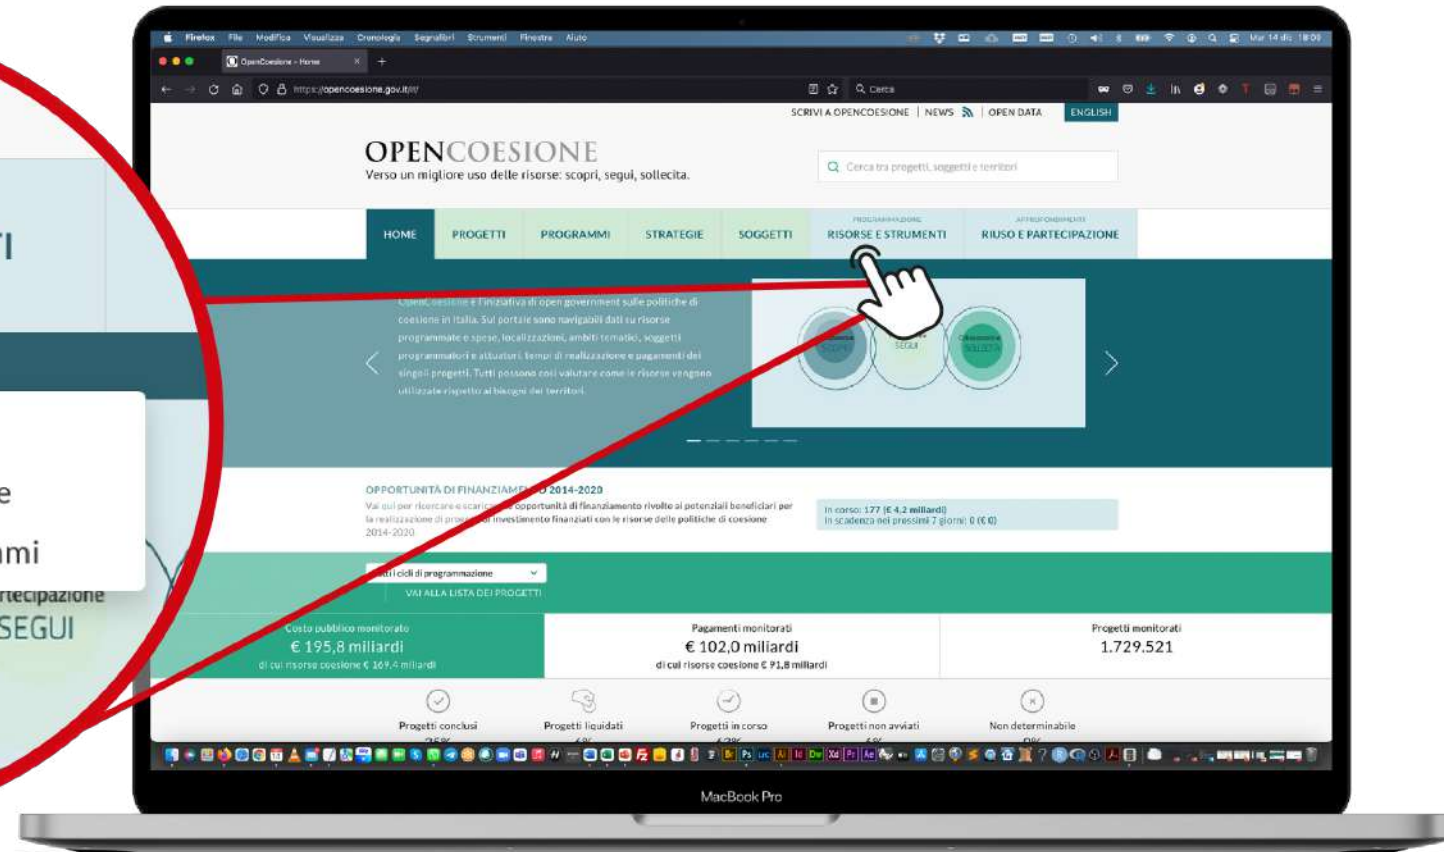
TI

e
mi
rtecipazione
SEGUI

Firefox File Modifica Visualizza Cronologia Segnalibri Strumenti Finestra Aiuto

Mar 14 dic 18:00

OpenCoesione - Home

https://opencoesione.gov.it/it/

Cerca

SCRIVI A OPENCOESIONE | NEWS | OPEN DATA ENGLISH

OPENCOESIONE
Verso un migliore uso delle risorse: scopri, segui, sollecita.

Cerca tra progetti, soggetti e territori

HOME PROGETTI PROGRAMMI STRATEGIE SOGGETTI PROGRAMMAZIONE RISORSE E STRUMENTI APPROFONDIMENTI RIUSO E PARTECIPAZIONE

OpenCoesione è l'iniziativa di open government sulle politiche di coesione in Italia. Sul portale sono navigabili dati su risorse programmate e spese, localizzazioni, ambiti tematici, soggetti programmatori e attuatori, tempi di realizzazione e pagamenti dei singoli progetti. Tutti possono così valutare come le risorse vengono utilizzate rispetto ai bisogni dei territori.

SCOPRI SEGUI SOLLECITA

OPPORTUNITÀ DI FINANZIAMENTO 2014-2020
Vai qui per ricercare e scaricare le opportunità di finanziamento rivolte ai potenziali beneficiari per la realizzazione di progetti di investimento finanziati con le risorse delle politiche di coesione 2014-2020

In corso: 177 (€ 4,2 miliardi)
In scadenza nei prossimi 7 giorni: 0 (€ 0)

Tutti i cicli di programmazione

VAI ALLA LISTA DEI PROGETTI

Costo pubblico monitorato
€ 195,8 miliardi
di cui risorse coesione € 169,4 miliardi

Pagamenti monitorati
€ 102,0 miliardi
di cui risorse coesione € 91,8 miliardi

Progetti monitorati
1.729.521

Progetti conclusi Progetti liquidati Progetti in corso Progetti non avviati Non determinabile

MacBook Pro